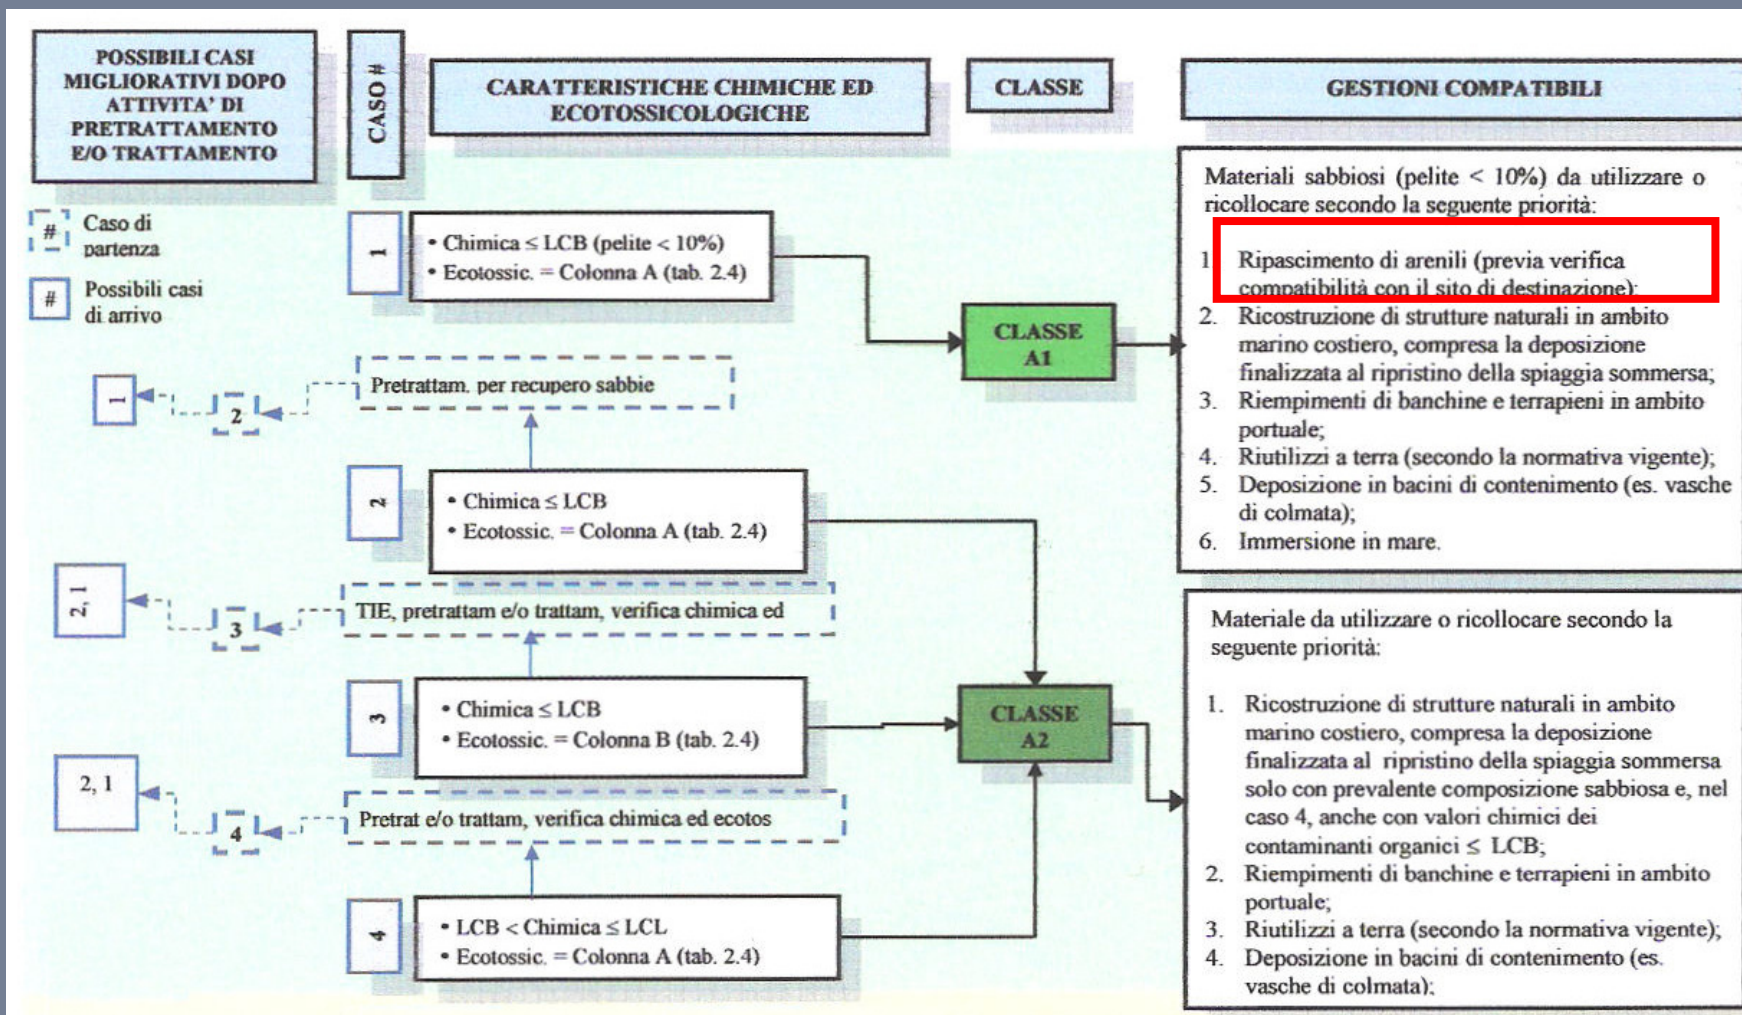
POSSIBILI CASI MIGLIORATIVI DOPO ATTIVITA' DI PRETRATTAMENTO E/O TRATTAMENTO

CASO #

CARATTERISTICHE CHIMICHE ED ECOTOSSICOLOGICHE

CLASSE

GESTIONI COMPATIBILI

# Caso di partenza

# Possibili casi di arrivo

1

• Chimica ≤ LCB (pelite < 10%)
• Ecotossic. = Colonna A (tab. 2.4)

CLASSE A1

Materiali sabbiosi (pelite < 10%) da utilizzare o ricollocare secondo la seguente priorità:

1. Ripascimento di arenili (previa verifica compatibilità con il sito di destinazione);
2. Ricostruzione di strutture naturali in ambito marino costiero, compresa la deposizione finalizzata al ripristino della spiaggia sommersa;
3. Riempimenti di banchine e terrapieni in ambito portuale;
4. Riutilizzi a terra (secondo la normativa vigente);
5. Deposizione in bacini di contenimento (es. vasche di colmata);
6. Immersione in mare.

1 — 2 — Pretrattam. per recupero sabbie

2

• Chimica ≤ LCB
• Ecotossic. = Colonna A (tab. 2.4)

2, 1 — 3 — TIE, pretrattam e/o trattam, verifica chimica ed

3

• Chimica ≤ LCB
• Ecotossic. = Colonna B (tab. 2.4)

CLASSE A2

2, 1 — 4 — Pretrat e/o trattam, verifica chimica ed ecotos

4

• LCB < Chimica ≤ LCL
• Ecotossic. = Colonna A (tab. 2.4)

Materiale da utilizzare o ricollocare secondo la seguente priorità:

1. Ricostruzione di strutture naturali in ambito marino costiero, compresa la deposizione finalizzata al ripristino della spiaggia sommersa solo con prevalente composizione sabbiosa e, nel caso 4, anche con valori chimici dei contaminanti organici ≤ LCB;
2. Riempimenti di banchine e terrapieni in ambito portuale;
3. Riutilizzi a terra (secondo la normativa vigente);
4. Deposizione in bacini di contenimento (es. vasche di colmata);